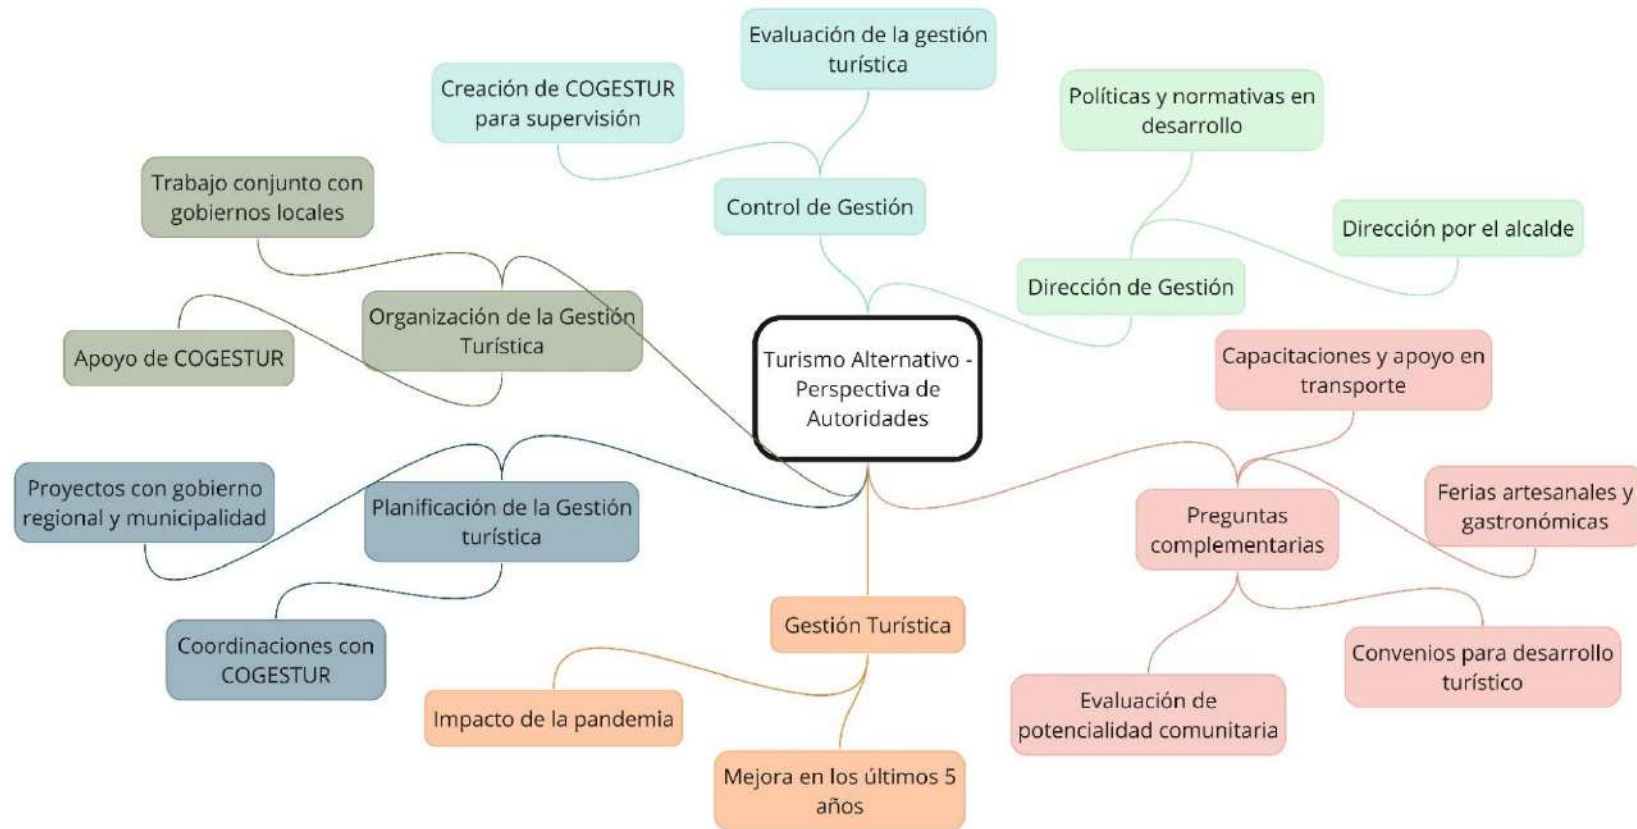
Turismo Alternativo - Perspectiva de Autoridades

Control de Gestión

Creación de COGESTUR para supervisión

Evaluación de la gestión turística

Dirección de Gestión

Políticas y normativas en desarrollo

Dirección por el alcalde

Organización de la Gestión Turística

Trabajo conjunto con gobiernos locales

Apoyo de COGESTUR

Planificación de la Gestión turística

Proyectos con gobierno regional y municipalidad

Coordinaciones con COGESTUR

Gestión Turística

Impacto de la pandemia

Mejora en los últimos 5 años

Preguntas complementarias

Capacitaciones y apoyo en transporte

Ferias artesanales y gastronómicas

Convenios para desarrollo turístico

Evaluación de potencialidad comunitaria